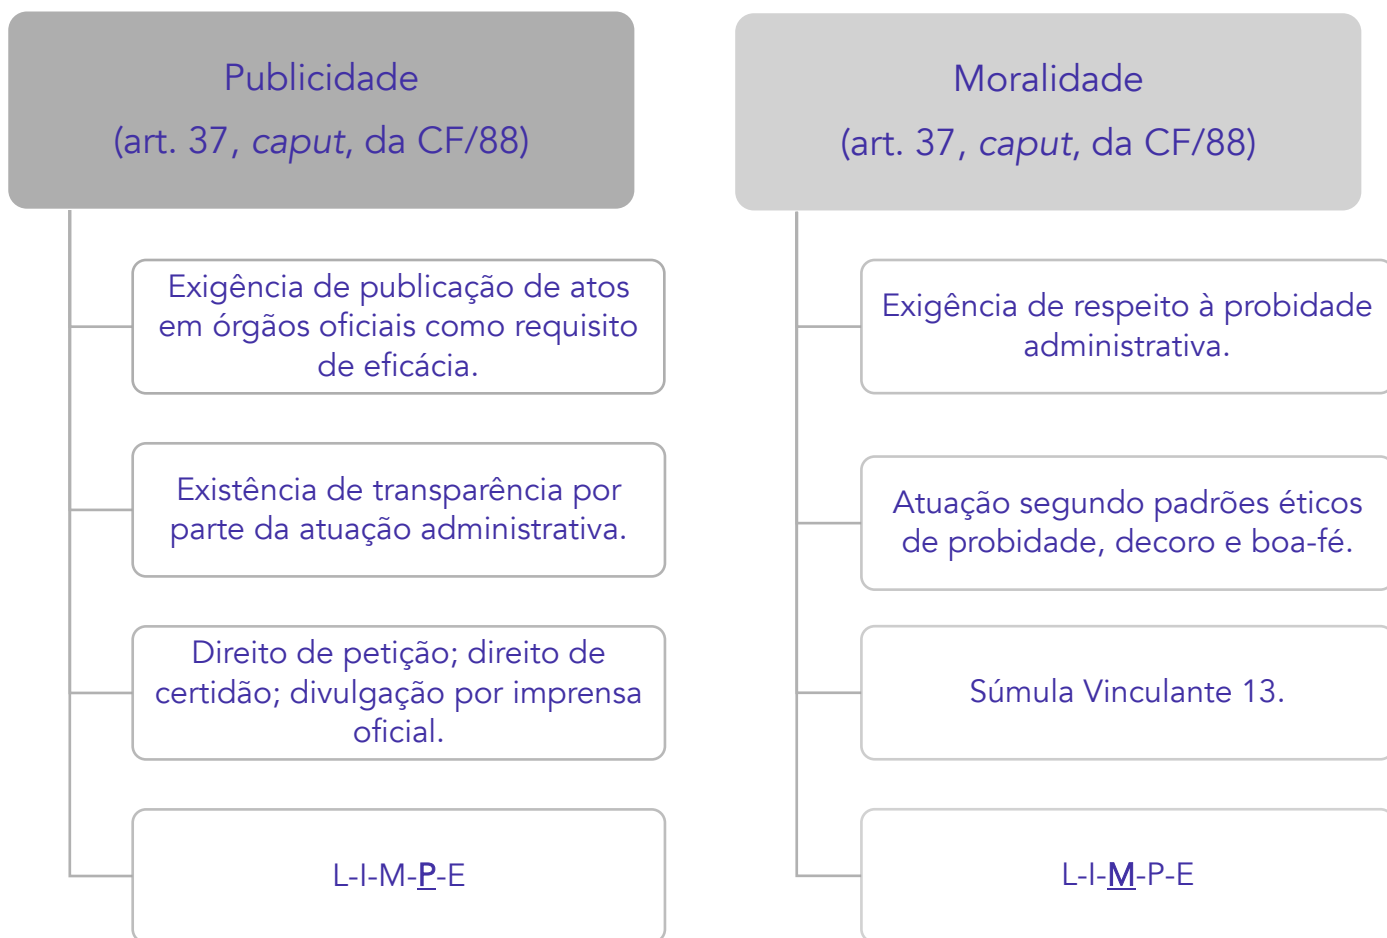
Publicidade
(art. 37, *caput*, da CF/88)

Exigência de publicação de atos em órgãos oficiais como requisito de eficácia.

Existência de transparência por parte da atuação administrativa.

Direito de petição; direito de certidão; divulgação por imprensa oficial.

L-I-M-**P**-E

Moralidade
(art. 37, *caput*, da CF/88)

Exigência de respeito à probidade administrativa.

Atuação segundo padrões éticos de probidade, decoro e boa-fé.

Súmula Vinculante 13.

L-I-**M**-P-E